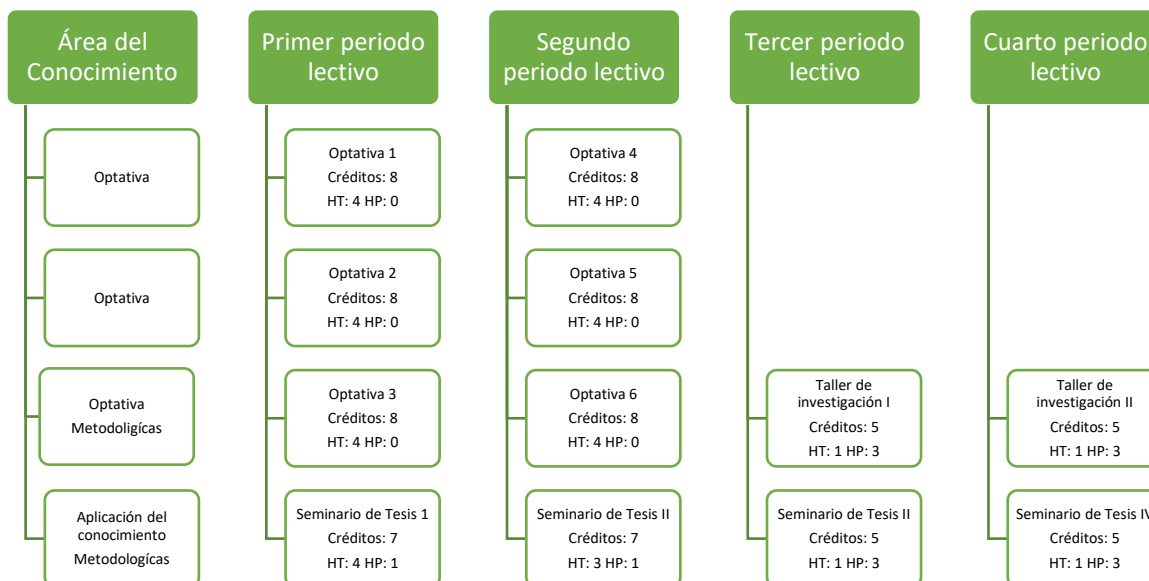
Área del Conocimiento

Optativa

Optativa

Optativa
Metodoligícas

Aplicación del conocimiento
Metodologícas

Primer periodo lectivo

Optativa 1
Créditos: 8
HT: 4 HP: 0

Optativa 2
Créditos: 8
HT: 4 HP: 0

Optativa 3
Créditos: 8
HT: 4 HP: 0

Seminario de Tesis 1
Créditos: 7
HT: 4 HP: 1

Segundo periodo lectivo

Optativa 4
Créditos: 8
HT: 4 HP: 0

Optativa 5
Créditos: 8
HT: 4 HP: 0

Optativa 6
Créditos: 8
HT: 4 HP: 0

Seminario de Tesis II
Créditos: 7
HT: 3 HP: 1

Tercer periodo lectivo

Taller de investigación I
Créditos: 5
HT: 1 HP: 3

Seminario de Tesis II
Créditos: 5
HT: 1 HP: 3

Cuarto periodo lectivo

Taller de investigación II
Créditos: 5
HT: 1 HP: 3

Seminario de Tesis IV
Créditos: 5
HT: 1 HP: 3